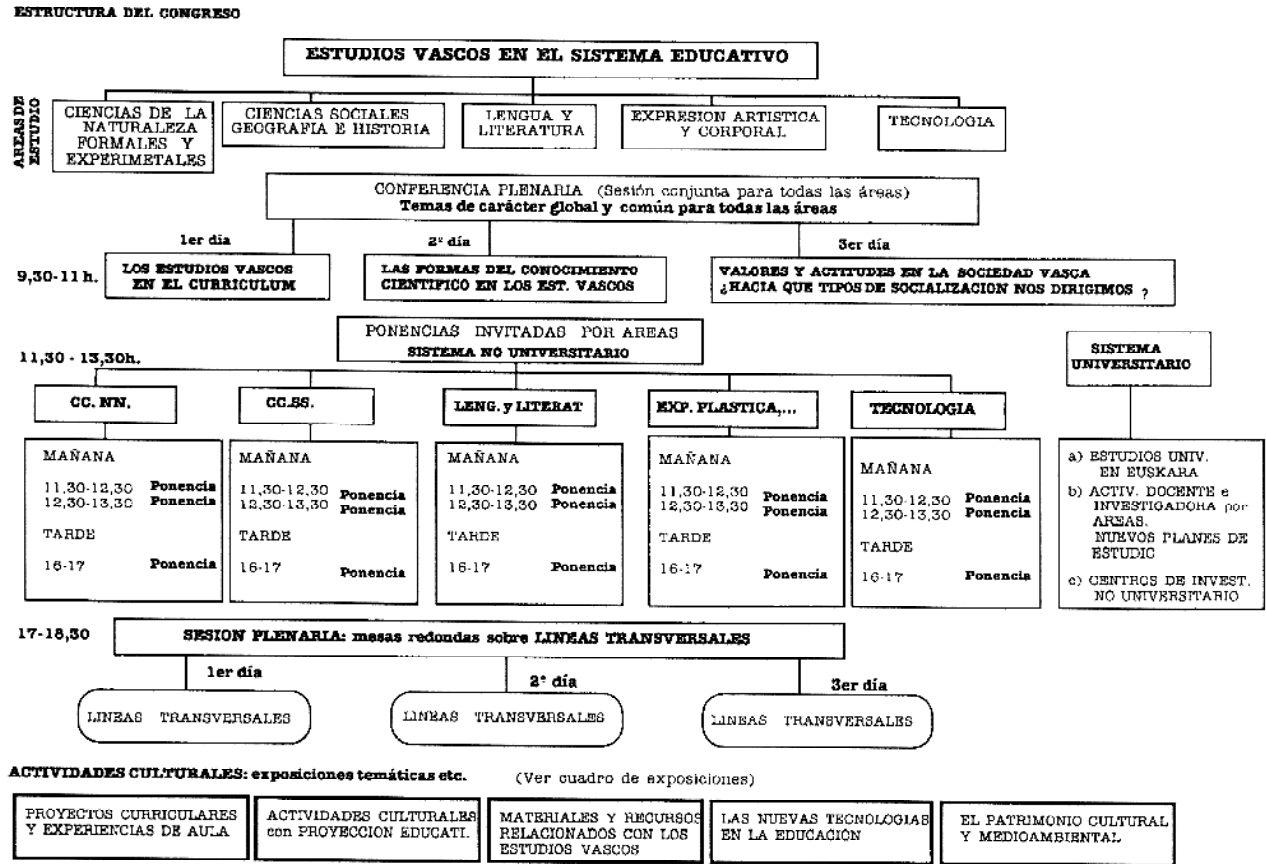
ESTRUCTURA DEL CONGRESO

ESTUDIOS VASCOS EN EL SISTEMA EDUCATIVO

AREAS DE ESTUDIO

CIENCIAS DE LA NATURALEZA FORMALES Y EXPERIMETALES

CIENCIAS SOCIALES GEOGRAFIA E HISTORIA

LENGUA Y LITERATURA

EXPRESION ARTISTICA Y CORPORAL

TECNOLOGIA

CONFERENCIA PLENARIA (Sesión conjunta para todas las áreas)
Temas de carácter global y común para todas las áreas

1er día

2º día

3er día

9,30-11 h.

LOS ESTUDIOS VASCOS EN EL CURRICULUM

LAS FORMAS DEL CONOCIMIENTO CIENTIFICO EN LOS EST. VASCOS

VALORES Y ACTITUDES EN LA SOCIEDAD VASCA ¿HACIA QUE TIPOS DE SOCIALIZACION NOS DIRIGIMOS ?

PONENCIAS INVITADAS POR AREAS
SISTEMA NO UNIVERSITARIO

11,30 - 13,30h.

SISTEMA UNIVERSITARIO

CC. NN.

CC.SS.

LENG. y LITERAT

EXP. PLASTICA,...

TECNOLOGIA

MAÑANA
11,30-12,30 Ponencia
12,30-13,30 Ponencia
TARDE
16-17 Ponencia

MAÑANA
11,30-12,30 Ponencia
12,30-13,30 Ponencia
TARDE
16-17 Ponencia

MAÑANA
11,30-12,30 Ponencia
12,30-13,30 Ponencia
TARDE
16-17 Ponencia

MAÑANA
11,30-12,30 Ponencia
12,30-13,30 Ponencia
TARDE
16-17 Ponencia

MAÑANA
11,30-12,30 Ponencia
12,30-13,30 Ponencia
TARDE
16-17 Ponencia

a) ESTUDIOS UNIV. EN EUSKARA
b) ACTIV. DOCENTE e INVESTIGADORA por AREAS. NUEVOS PLANES DE ESTUDIO
c) CENTROS DE INVEST. NO UNIVERSITARIO

17-18,30

SESION PLENARIA: mesas redondas sobre LINEAS TRANSVERSALES

1er día

2º día

3er día

LINEAS TRANSVERSALES

LINEAS TRANSVERSALES

LINEAS TRANSVERSALES

ACTIVIDADES CULTURALES: exposiciones temáticas etc. (Ver cuadro de exposiciones)

PROYECTOS CURRICULARES Y EXPERIENCIAS DE AULA

ACTIVIDADES CULTURALES con PROYECCION EDUCATI.

MATERIALES Y RECURSOS RELACIONADOS CON LOS ESTUDIOS VASCOS

LAS NUEVAS TECNOLOGIAS EN LA EDUCACION

EL PATRIMONIO CULTURAL Y MEDIOAMBIENTAL